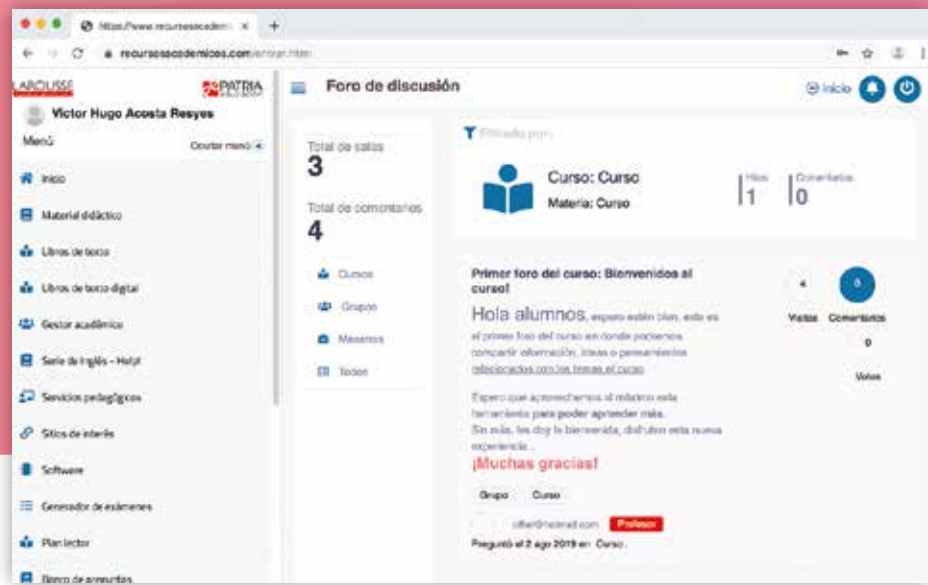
https://www.recursosacadem... ×
recursosacademicos.com/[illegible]

LAROUSSE PATRIA

Victor Hugo Acosta Reyes

Menú Ocultar menú

Inicio
Material didáctico
Libros de texto
Libros de texto digital
Gestor académico
Serie de Inglés - Help!
Servicios pedagógicos
Sitios de interés
Software
Generador de exámenes
Plan lector
Banco de preguntas

Foro de discusión

Inicio

Total de salas
3
Total de comentarios
4

Cursos
Grupos
Maestros
Todos

Filtrado por:

Curso: Curso
Materia: Curso

Hilos
1
Comentarios
0

Primer foro del curso: Bienvenidos al curso!

Hola alumnos, espero estén bien, este es el primer foro del curso en donde podemos compartir información, ideas o pensamientos relacionados con los temas el curso.

Espero que aprovechemos al máximo esta herramienta para poder aprender más.
Sin más, les doy la bienvenida, disfruten esta nueva experiencia.

¡Muchas gracias!

Grupo Curso

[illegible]@hotmail.com Profesor

Preguntó el 2 ago 2019 en Curso.

4
Vistas
0
Comentarios
0
Votos